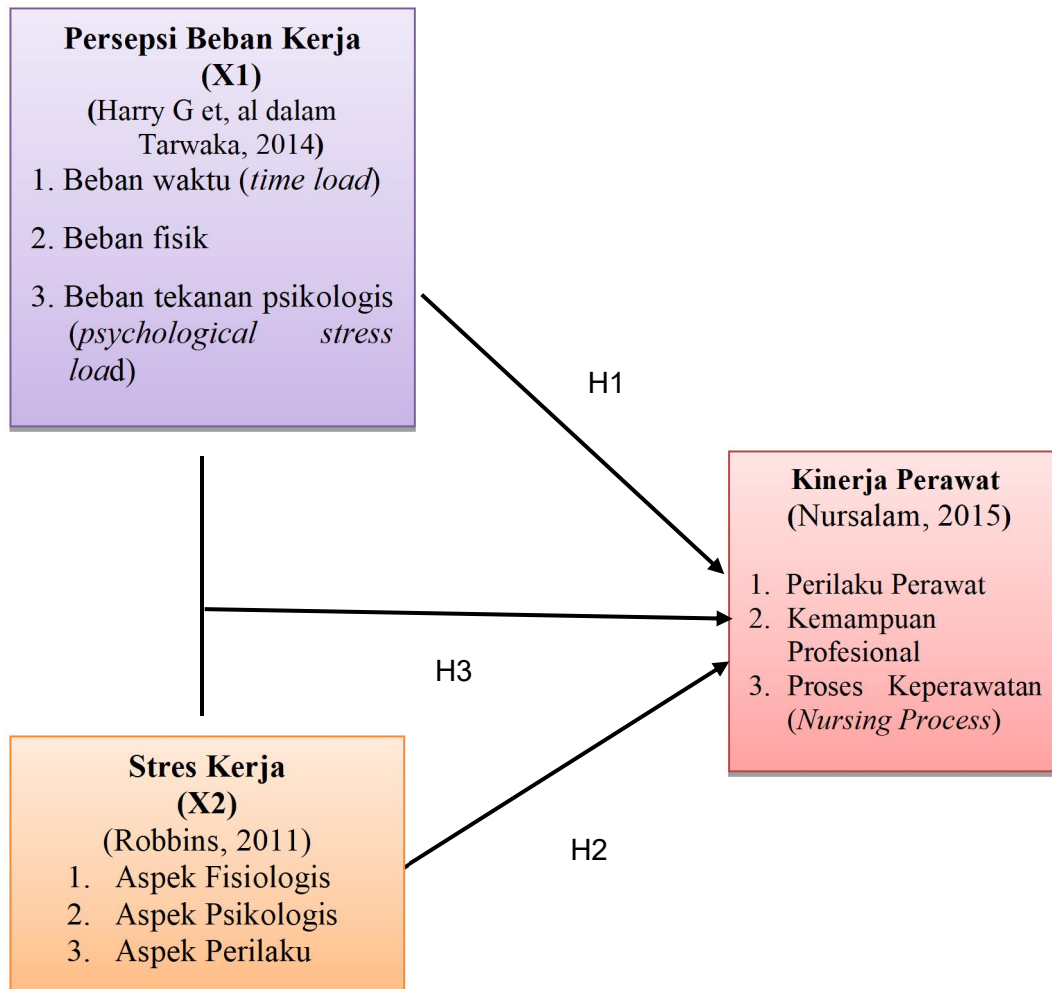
**Persepsi Beban Kerja (X1)**
(Harry G et, al dalam Tarwaka, 2014)
1. Beban waktu (*time load*)
2. Beban fisik
3. Beban tekanan psikologis (*psychological stress load*)

H1

H3

H2

**Kinerja Perawat**
(Nursalam, 2015)
1. Perilaku Perawat
2. Kemampuan Profesional
3. Proses Keperawatan (*Nursing Process*)

**Stres Kerja (X2)**
(Robbins, 2011)
1. Aspek Fisiologis
2. Aspek Psikologis
3. Aspek Perilaku